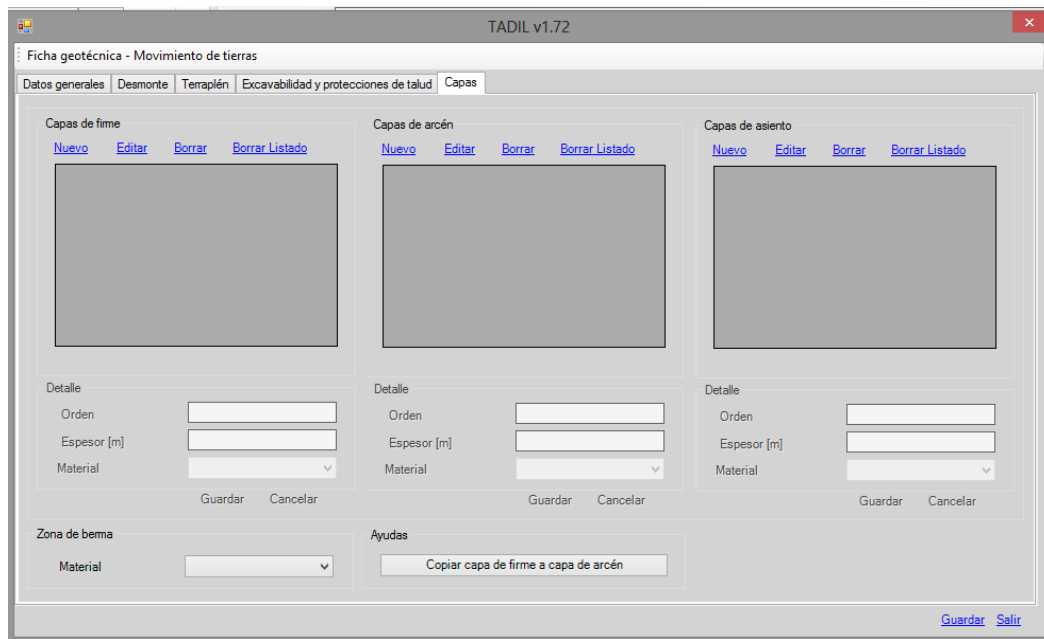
TADIL v1.72

Ficha geotécnica - Movimiento de tierras

Datos generales | Desmonte | Terraplén | Excavabilidad y protecciones de talud | Capas

Capas de firme
Nuevo Editar Borrar Borrar Listado

Detalle
Orden
Espesor [m]
Material
Guardar Cancelar

Capas de arcén
Nuevo Editar Borrar Borrar Listado

Detalle
Orden
Espesor [m]
Material
Guardar Cancelar

Capas de asiento
Nuevo Editar Borrar Borrar Listado

Detalle
Orden
Espesor [m]
Material
Guardar Cancelar

Zona de berma
Material

Ayudas
Copiar capa de firme a capa de arcén

Guardar Salir